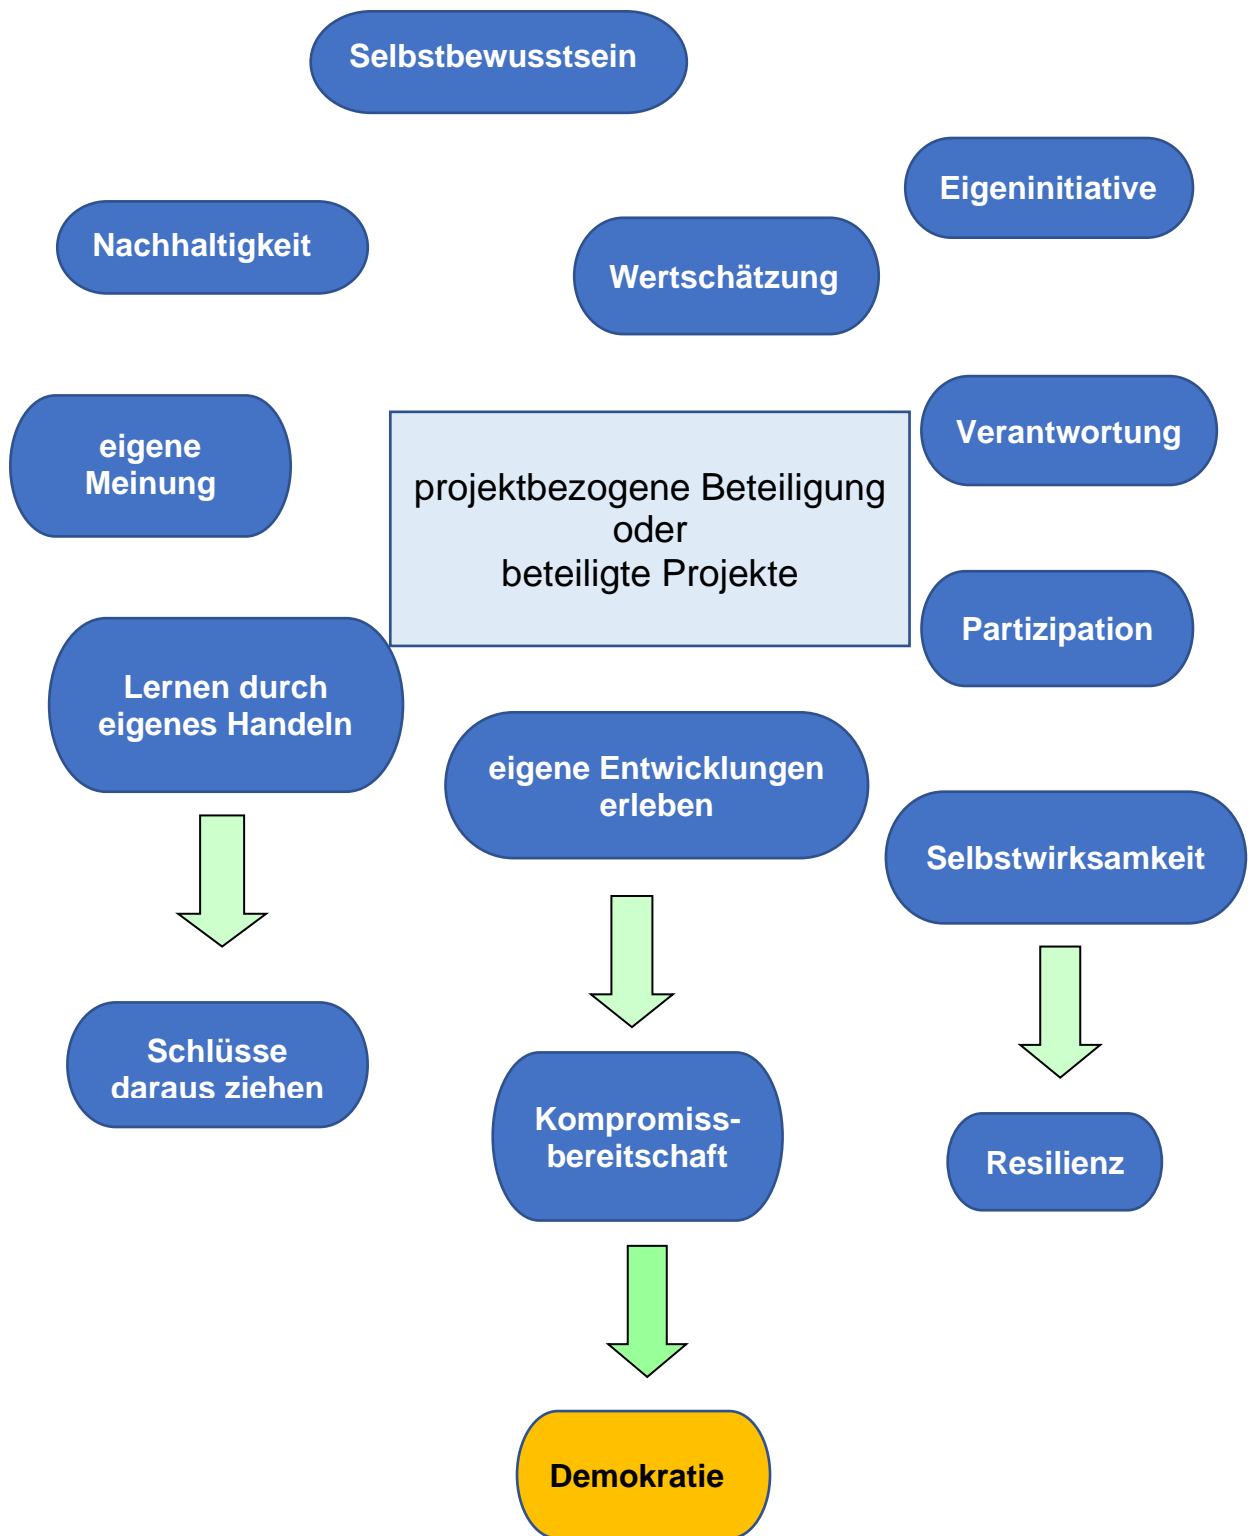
Selbstbewusstsein

Eigeninitiative

Nachhaltigkeit

Wertschätzung

eigene Meinung

projektbezogene Beteiligung
oder
beteiligte Projekte

Verantwortung

Partizipation

Lernen durch eigenes Handeln

eigene Entwicklungen erleben

Selbstwirksamkeit

Schlüsse daraus ziehen

Kompromissbereitschaft

Resilienz

Demokratie